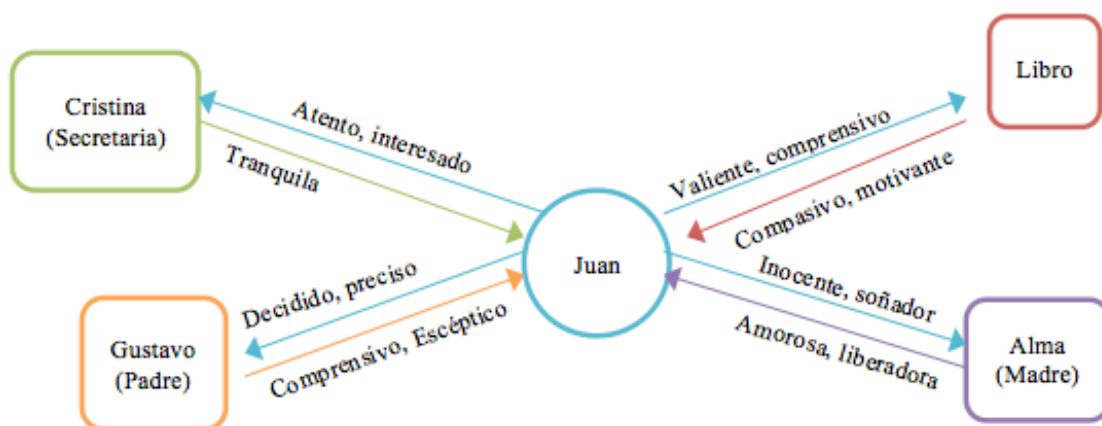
Cristina (Secretaria)

Atento, interesado

Tranquila

Libro

Valiente, comprensivo

Compasivo, motivante

Juan

Decidido, preciso

Comprensivo, Escéptico

Gustavo (Padre)

Inocente, soñador

Amorosa, liberadora

Alma (Madre)